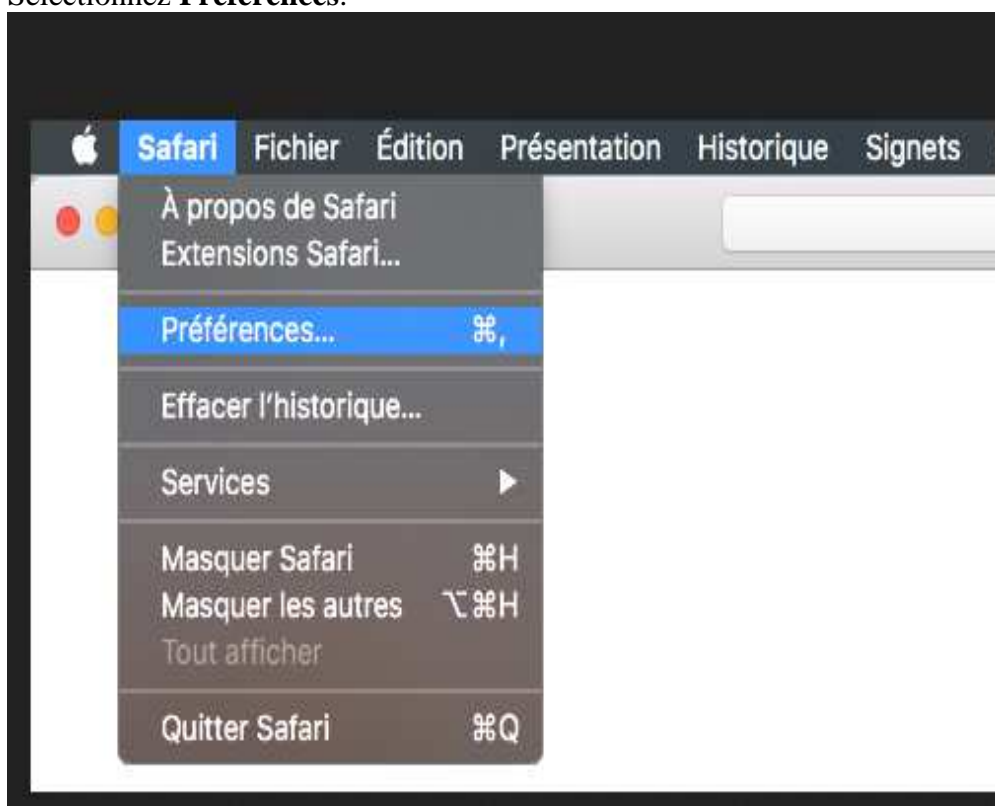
Sélectionnez **Préférences**.

Safari Fichier Édition Présentation Historique Signets

À propos de Safari
Extensions Safari…

Préférences… ⌘,

Effacer l'historique…

Services

Masquer Safari ⌘H
Masquer les autres ⌥⌘H
Tout afficher

Quitter Safari ⌘Q